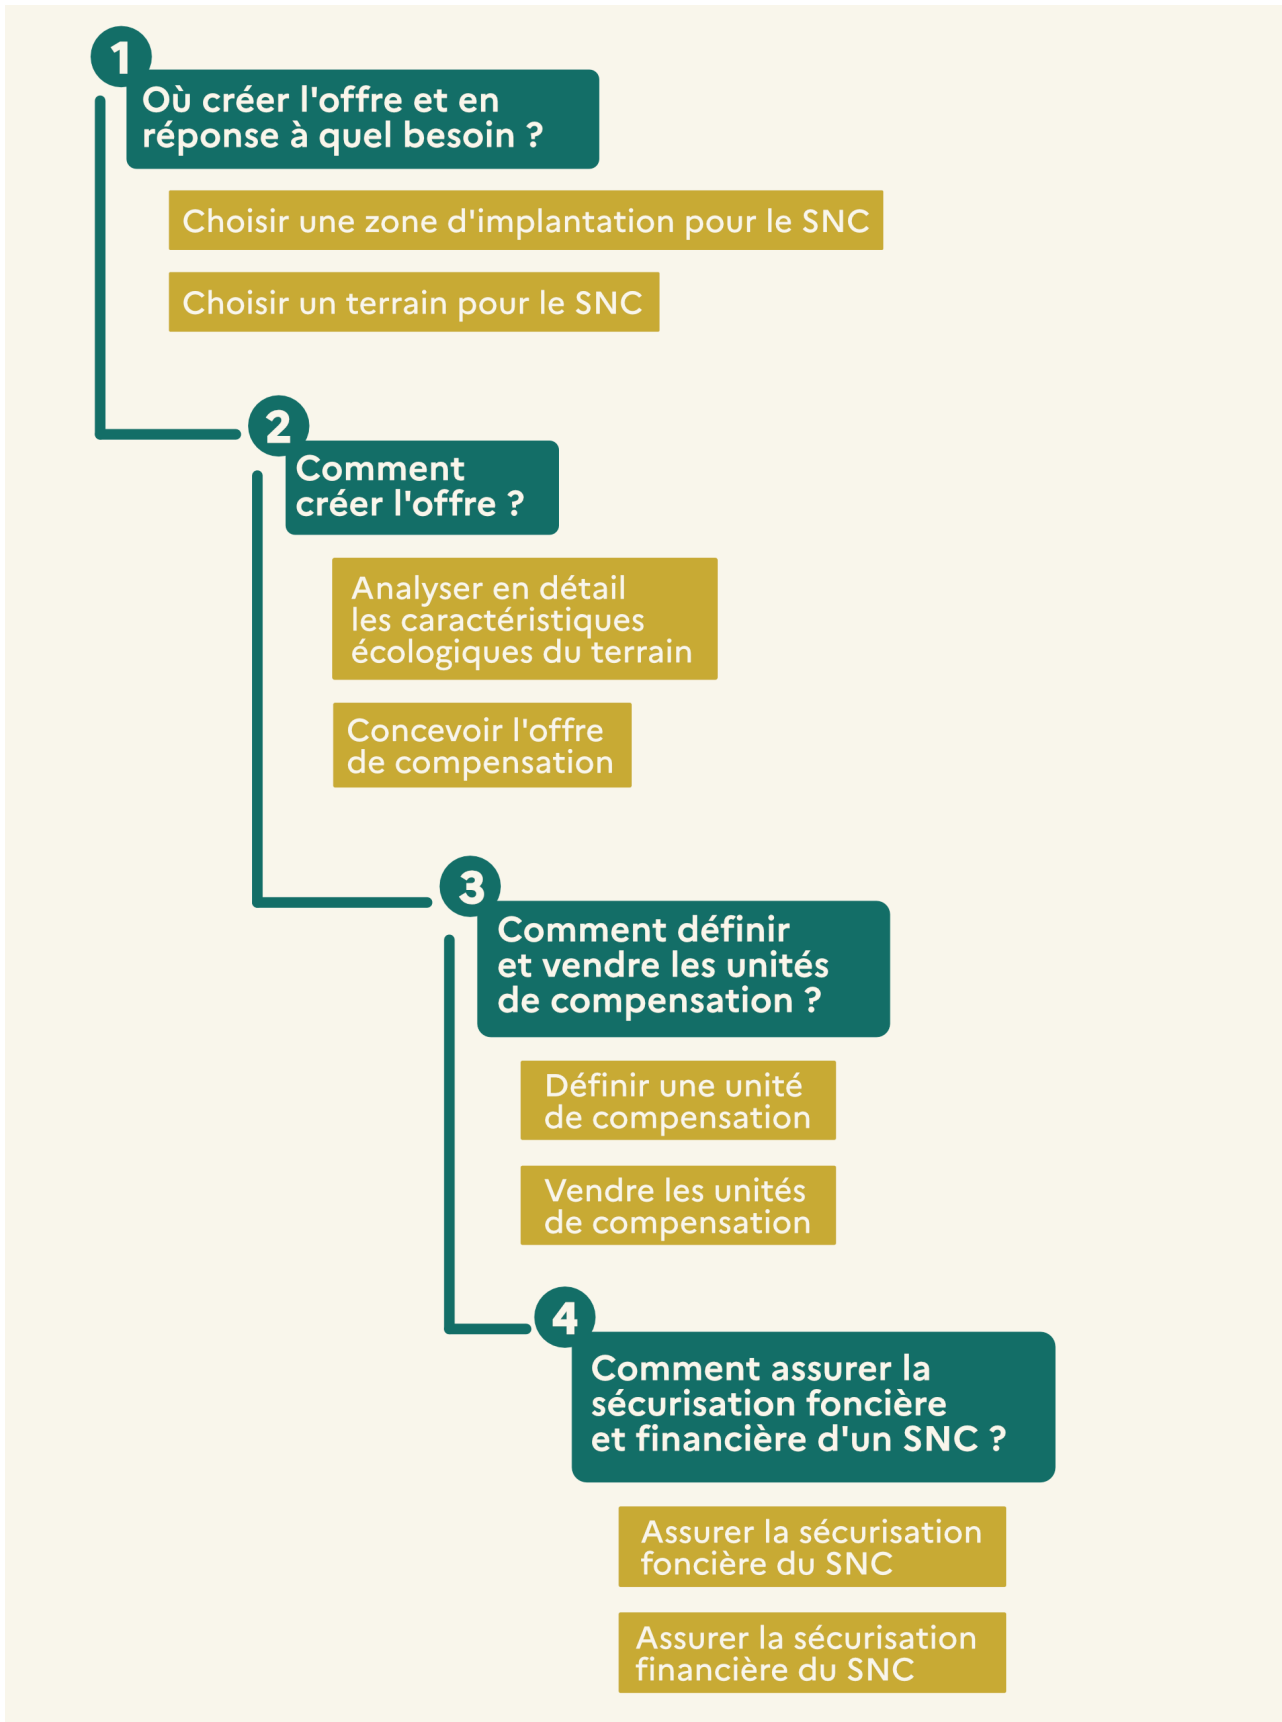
1
Où créer l'offre et en réponse à quel besoin ?

Choisir une zone d'implantation pour le SNC

Choisir un terrain pour le SNC

2
Comment créer l'offre ?

Analyser en détail les caractéristiques écologiques du terrain

Concevoir l'offre de compensation

3
Comment définir et vendre les unités de compensation ?

Définir une unité de compensation

Vendre les unités de compensation

4
Comment assurer la sécurisation foncière et financière d'un SNC ?

Assurer la sécurisation foncière du SNC

Assurer la sécurisation financière du SNC